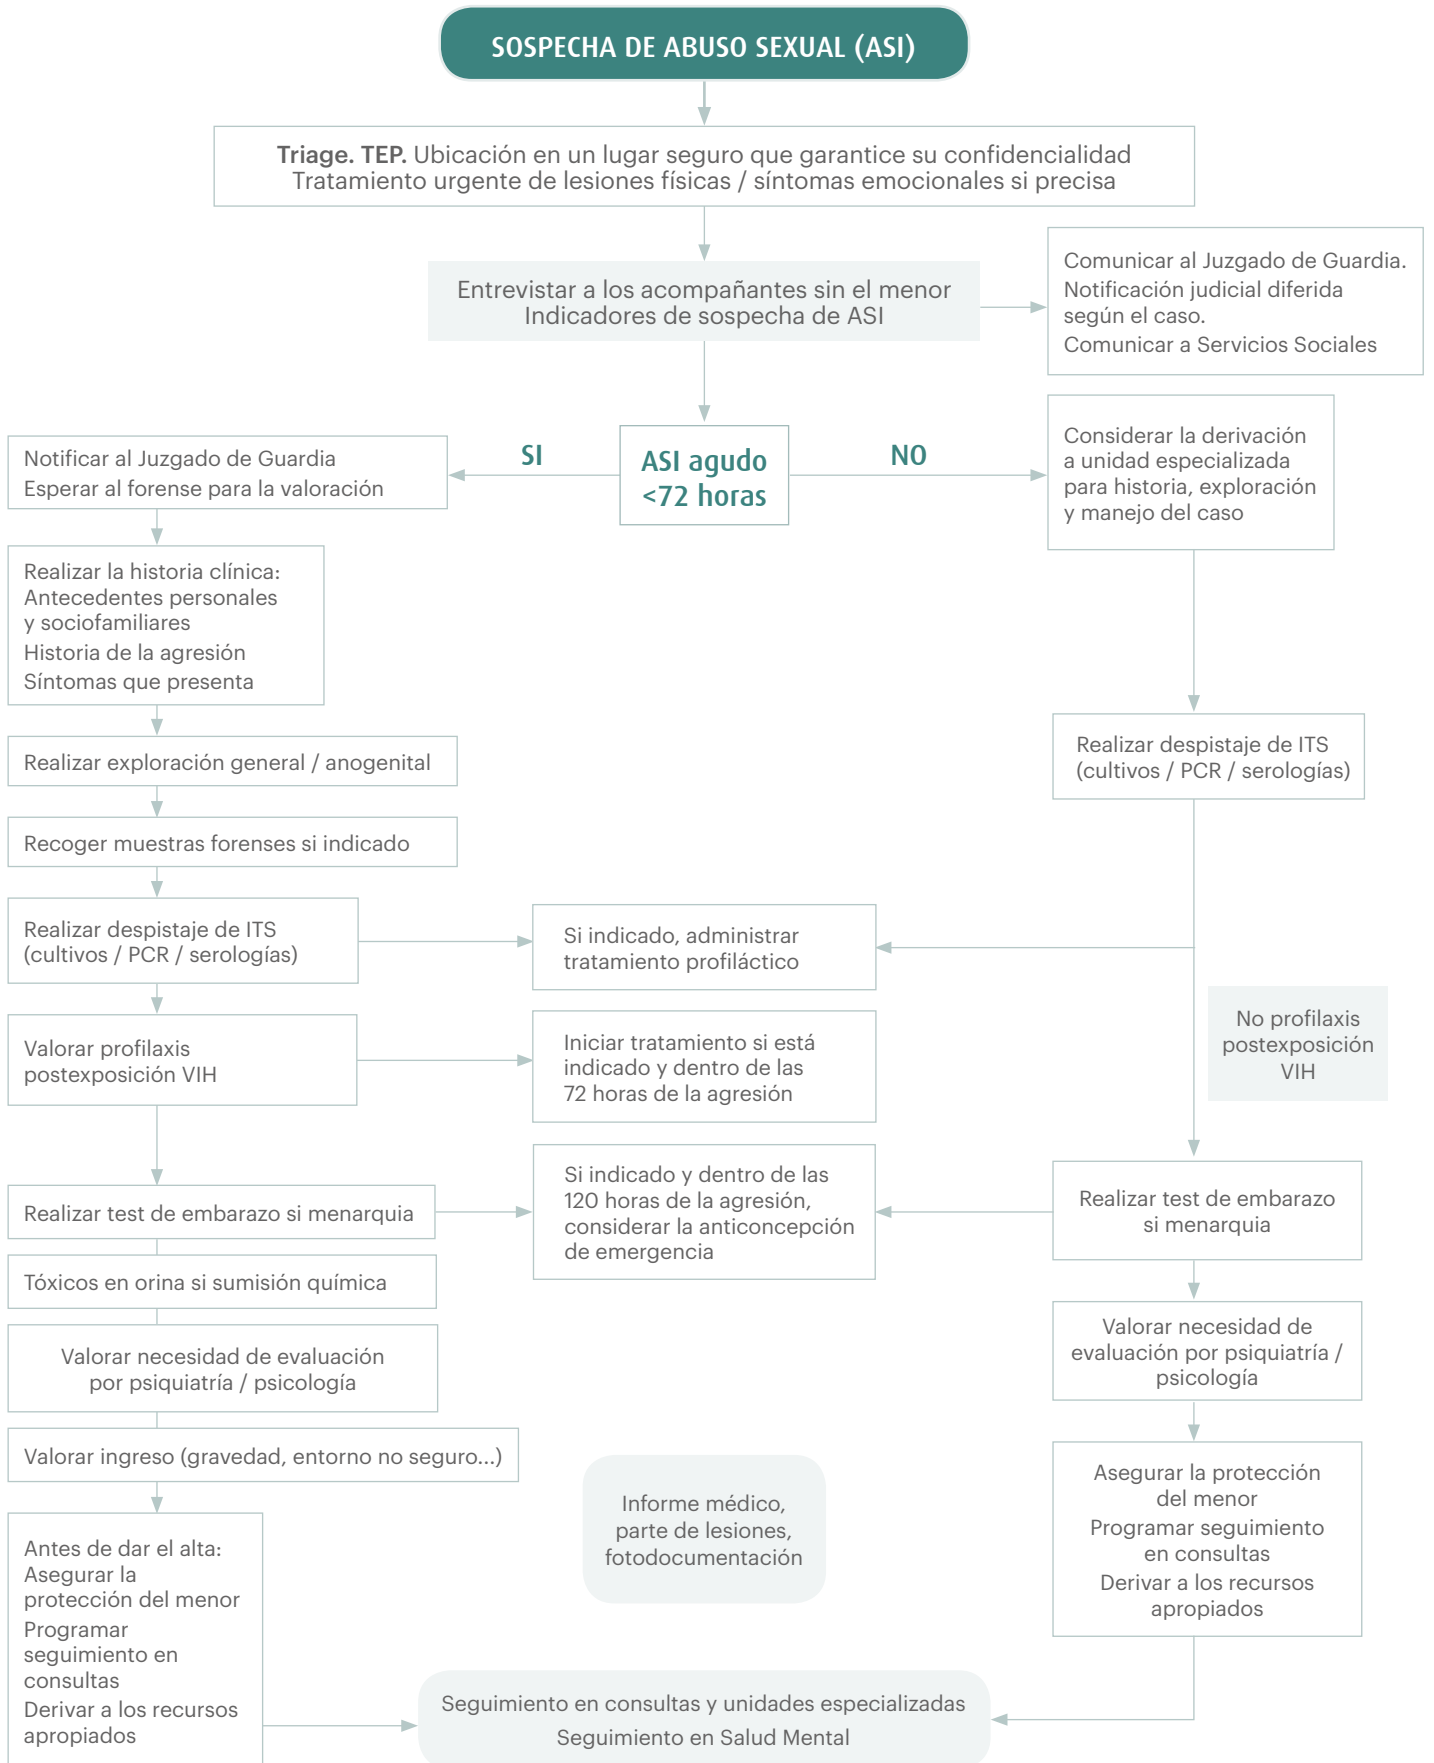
SOSPECHA DE ABUSO SEXUAL (ASI)

Triage. TEP. Ubicación en un lugar seguro que garantice su confidencialidad
Tratamiento urgente de lesiones físicas / síntomas emocionales si precisa

Entrevistar a los acompañantes sin el menor
Indicadores de sospecha de ASI

Comunicar al Juzgado de Guardia.
Notificación judicial diferida según el caso.
Comunicar a Servicios Sociales

SI

ASI agudo <72 horas

NO

Notificar al Juzgado de Guardia
Esperar al forense para la valoración

Considerar la derivación a unidad especializada para historia, exploración y manejo del caso

Realizar la historia clínica:
Antecedentes personales y sociofamiliares
Historia de la agresión
Síntomas que presenta

Realizar exploración general / anogenital

Realizar despistaje de ITS (cultivos / PCR / serologías)

Recoger muestras forenses si indicado

Realizar despistaje de ITS (cultivos / PCR / serologías)

Si indicado, administrar tratamiento profiláctico

No profilaxis postexposición VIH

Valorar profilaxis postexposición VIH

Iniciar tratamiento si está indicado y dentro de las 72 horas de la agresión

Si indicado y dentro de las 120 horas de la agresión, considerar la anticoncepción de emergencia

Realizar test de embarazo si menarquia

Realizar test de embarazo si menarquia

Tóxicos en orina si sumisión química

Valorar necesidad de evaluación por psiquiatría / psicología

Valorar necesidad de evaluación por psiquiatría / psicología

Valorar ingreso (gravedad, entorno no seguro...)

Informe médico, parte de lesiones, fotodocumentación

Asegurar la protección del menor
Programar seguimiento en consultas
Derivar a los recursos apropiados

Antes de dar el alta:
Asegurar la protección del menor
Programar seguimiento en consultas
Derivar a los recursos apropiados

Seguimiento en consultas y unidades especializadas
Seguimiento en Salud Mental